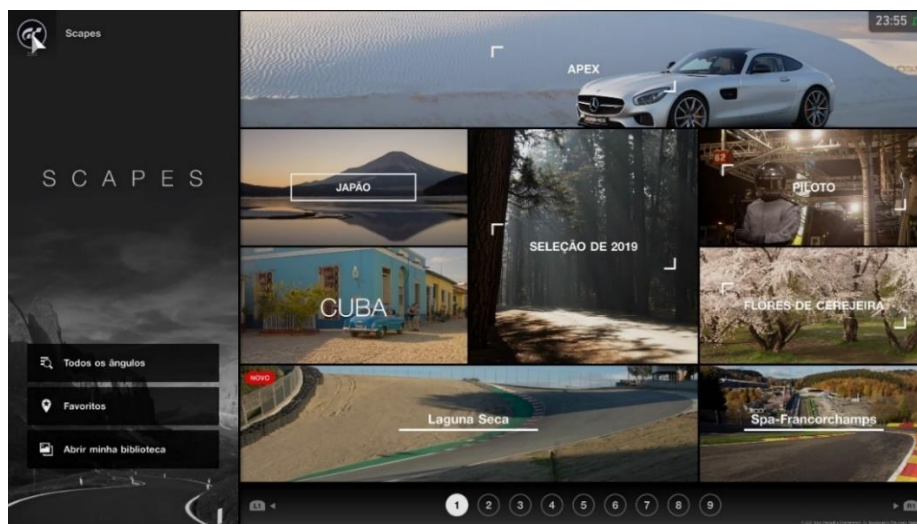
Scapes

23:55

SCAPES

APEX

JAPÃO

SELEÇÃO DE 2019

PILOTO

CUBA

FLORES DE CEREJEIRA

NOVO

Laguna Seca

Spa-Francorchamps

Todos os ângulos

Favoritos

Abrir minha biblioteca

L1

1 2 3 4 5 6 7 8 9

R1